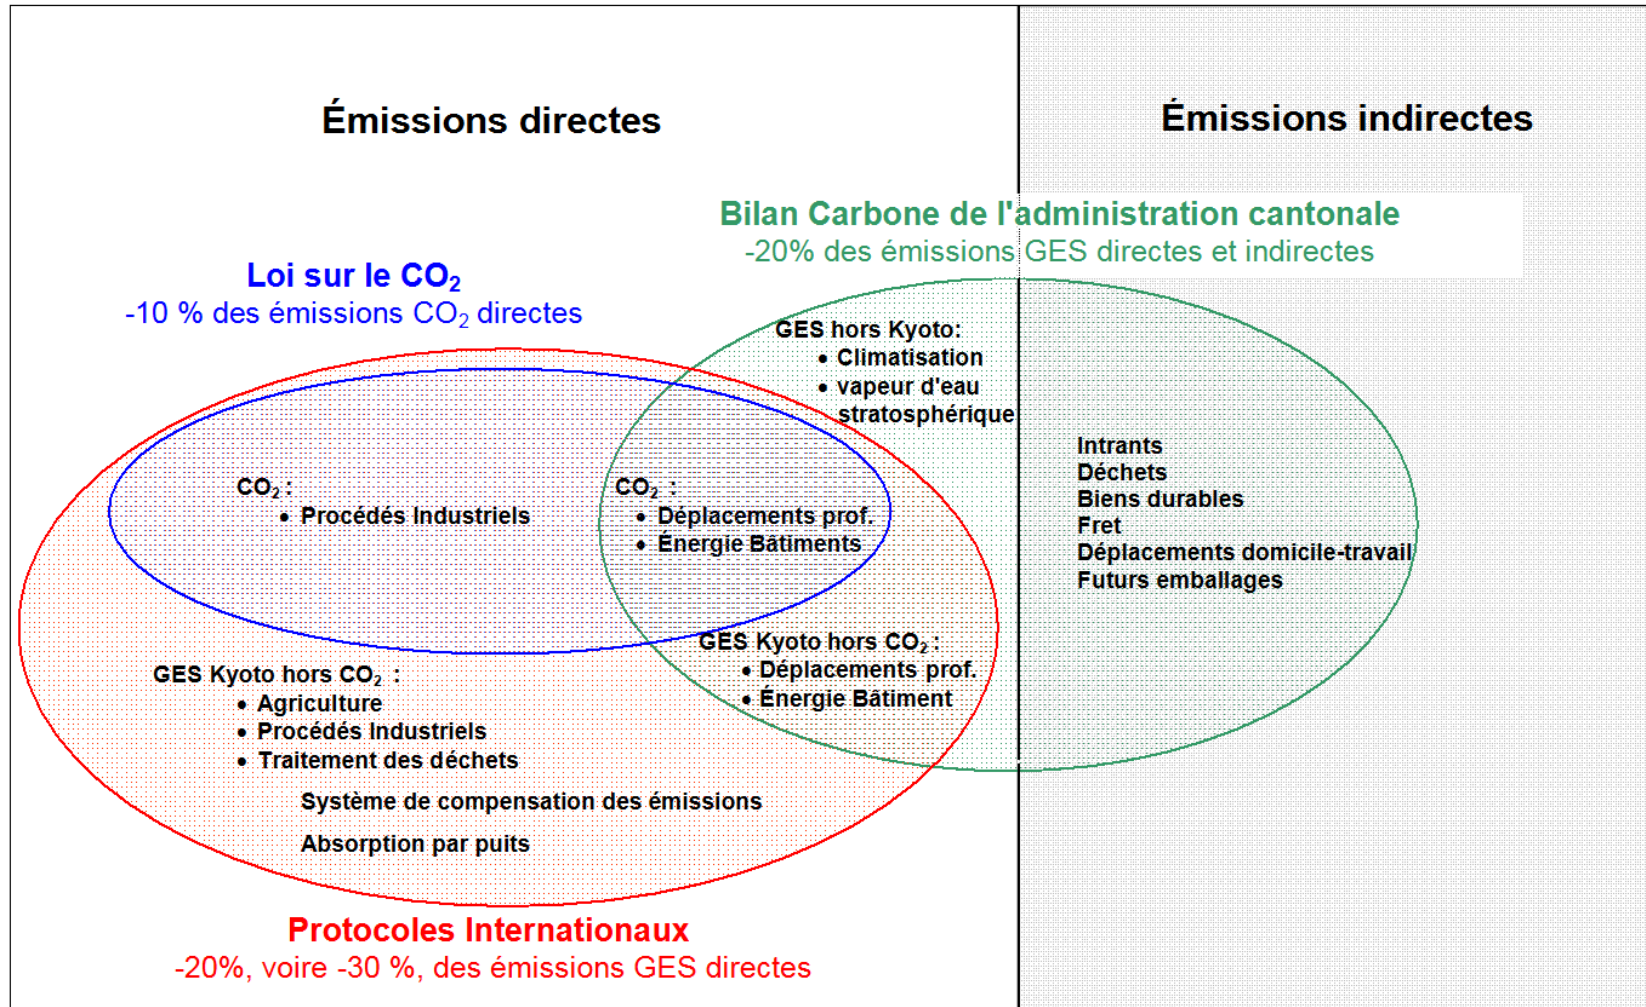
Émissions directes

Émissions indirectes

Bilan Carbone de l'administration cantonale
-20% des émissions GES directes et indirectes

Loi sur le $CO_2$
-10 % des émissions $CO_2$ directes

GES hors Kyoto:
• Climatisation
• vapeur d'eau stratosphérique

Intrants
Déchets
Biens durables
Fret
Déplacements domicile-travail
Futurs emballages

$CO_2$ :
• Procédés Industriels

$CO_2$ :
• Déplacements prof.
• Énergie Bâtiments

GES Kyoto hors $CO_2$ :
• Déplacements prof.
• Énergie Bâtiment

GES Kyoto hors $CO_2$ :
• Agriculture
• Procédés Industriels
• Traitement des déchets

Système de compensation des émissions

Absorption par puits

Protocoles Internationaux
-20%, voire -30 %, des émissions GES directes